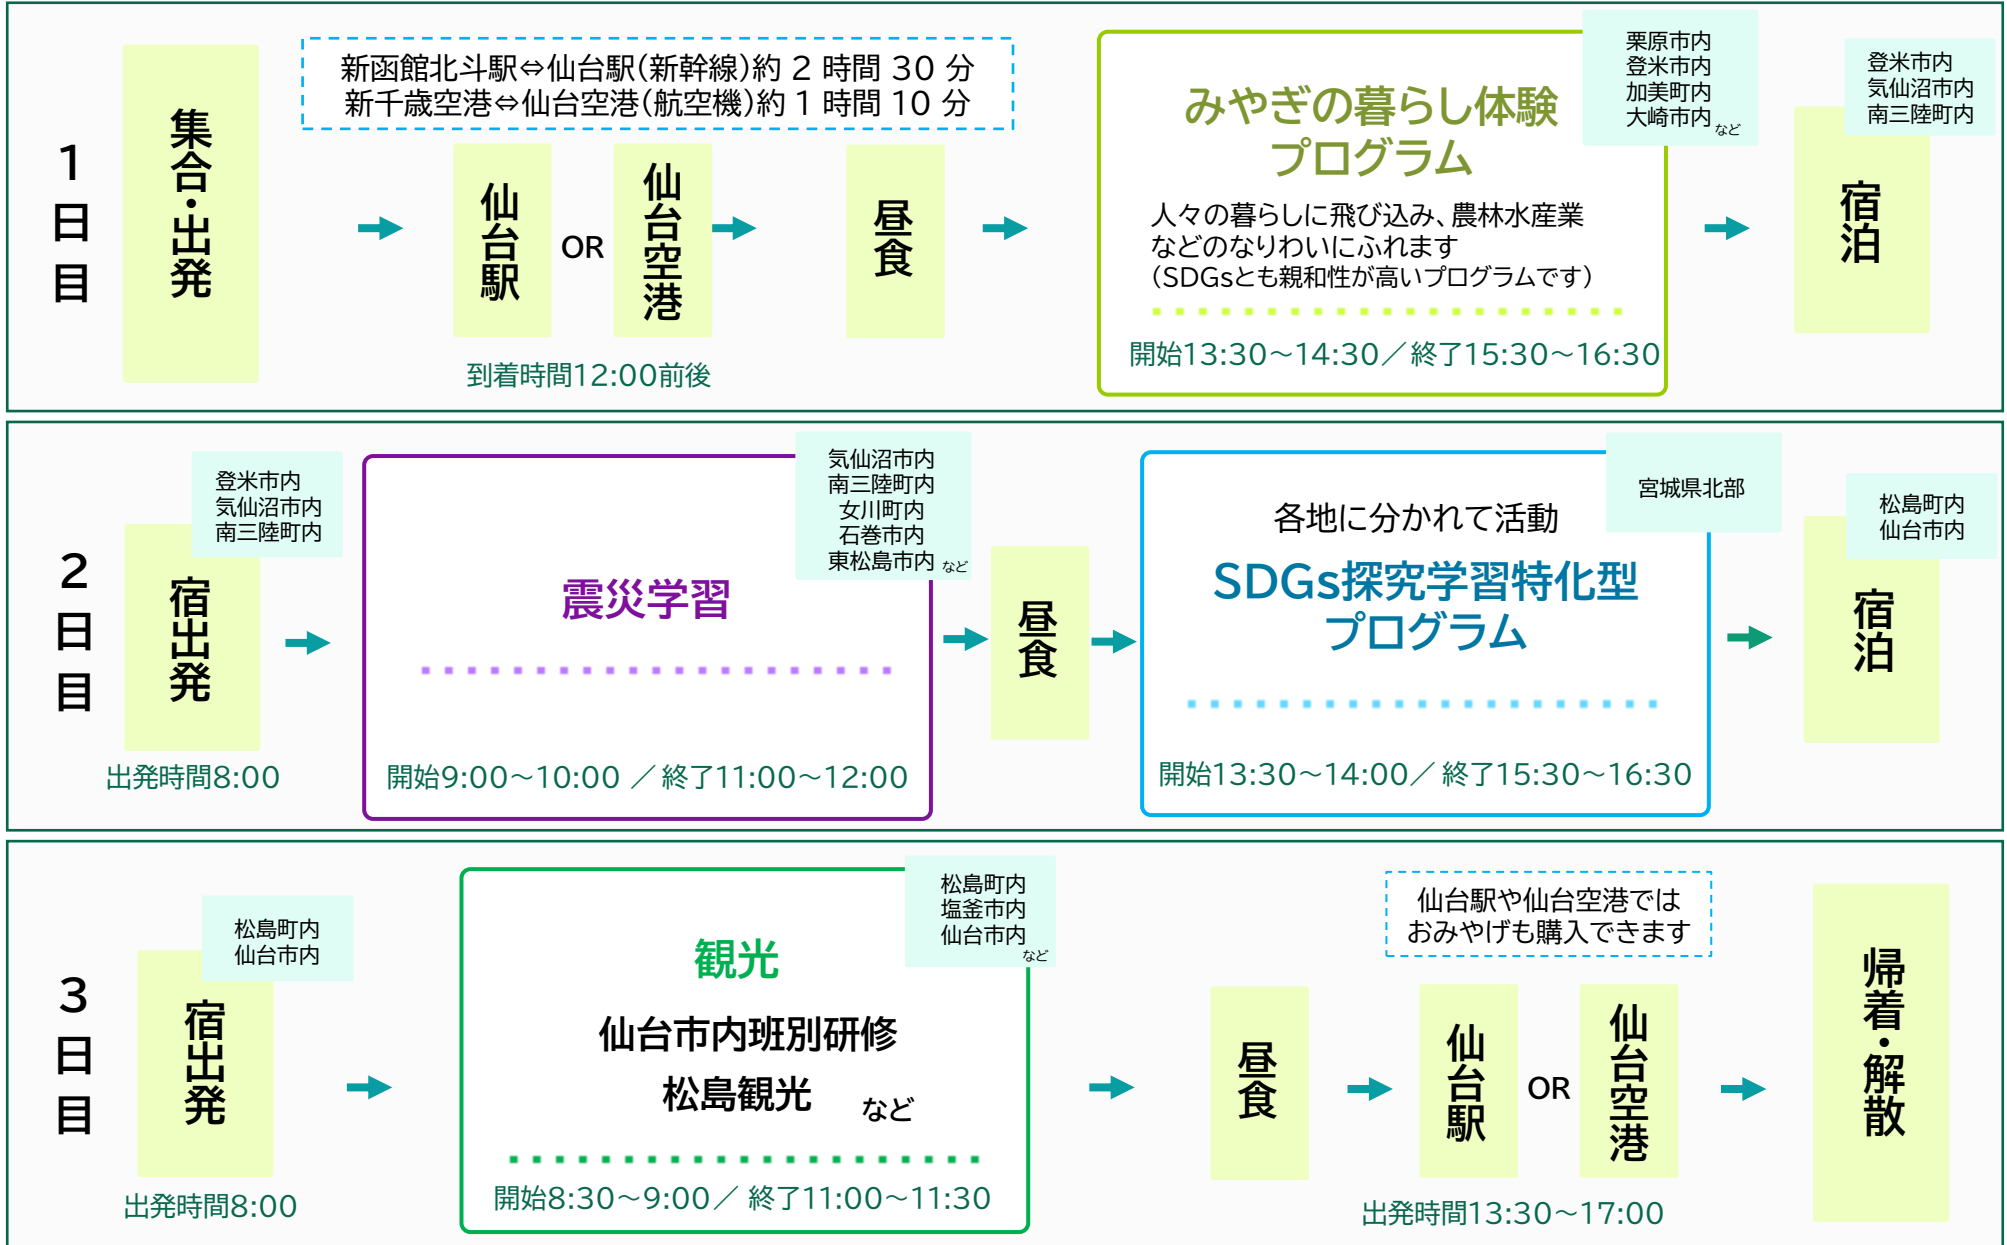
1日目

集合・出発

新函館北斗駅⇔仙台駅(新幹線)約 2 時間 30 分
新千歳空港⇔仙台空港(航空機)約 1 時間 10 分

仙台駅 OR 仙台空港

到着時間12:00前後

昼食

みやぎの暮らし体験プログラム

栗原市内
登米市内
加美町内
大崎市内 など

人々の暮らしに飛び込み、農林水産業などのなりわいにふれます
(SDGsとも親和性が高いプログラムです)

開始13:30～14:30／終了15:30～16:30

登米市内
気仙沼市内
南三陸町内

宿泊

2日目

登米市内
気仙沼市内
南三陸町内

宿出発

出発時間8:00

震災学習

気仙沼市内
南三陸町内
女川町内
石巻市内
東松島市内 など

開始9:00～10:00 ／終了11:00～12:00

昼食

各地に分かれて活動

宮城県北部

SDGs探究学習特化型プログラム

開始13:30～14:00／ 終了15:30～16:30

松島町内
仙台市内

宿泊

3日目

松島町内
仙台市内

宿出発

出発時間8:00

観光

松島町内
塩釜市内
仙台市内 など

仙台市内班別研修
松島観光 など

開始8:30～9:00／ 終了11:00～11:30

昼食

仙台駅や仙台空港では
おみやげも購入できます

仙台駅 OR 仙台空港

出発時間13:30～17:00

帰着・解散